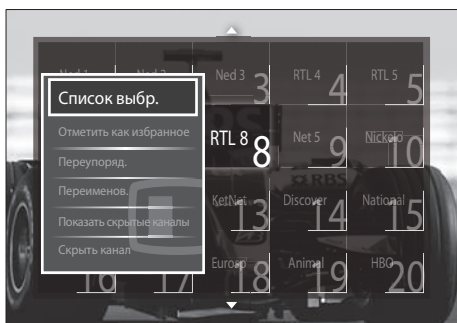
Ned 1
Ned 2
Ned 3
3
RTL 4
4
RTL 5
5

Список выбр.
Отметить как избранное
Переупоряд.
Переименов.
Показать скрытые каналы
Скрыть канал

RTL 8
8
Net 5
9
Nickelo
10
KetNet
13
Discover
14
National
15
16
17
Europ
18
Animal
19
HBO
20